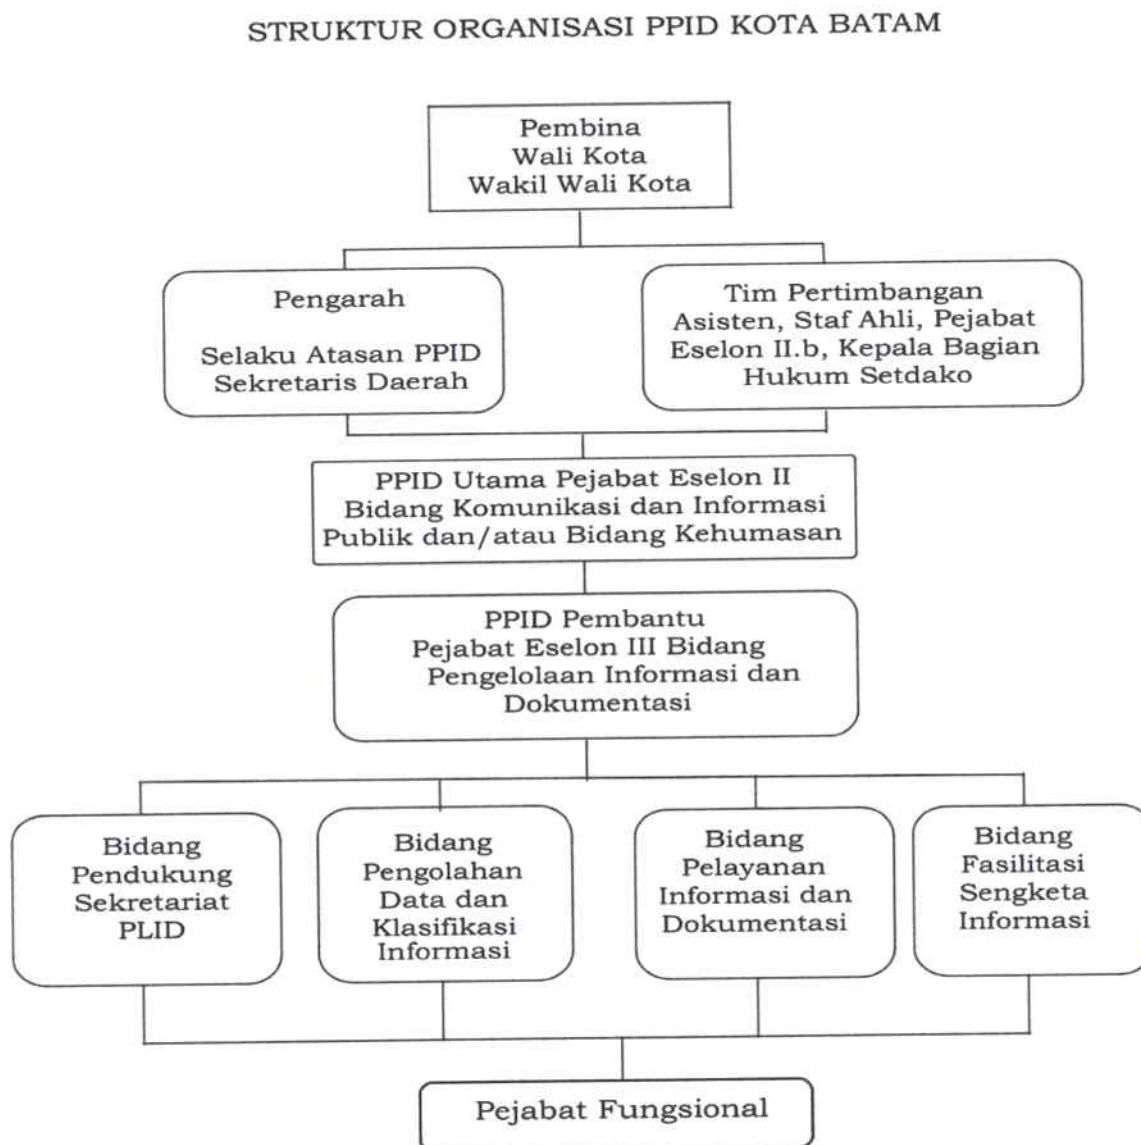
STRUKTUR ORGANISASI PPID KOTA BATAM

Pembina
Wali Kota
Wakil Wali Kota

Pengarah

Selaku Atasan PPID
Sekretaris Daerah

Tim Pertimbangan
Asisten, Staf Ahli, Pejabat Eselon II.b, Kepala Bagian Hukum Setdako

PPID Utama Pejabat Eselon II Bidang Komunikasi dan Informasi Publik dan/atau Bidang Kehumasan

PPID Pembantu
Pejabat Eselon III Bidang Pengelolaan Informasi dan Dokumentasi

Bidang Pendukung Sekretariat PLID

Bidang Pengolahan Data dan Klasifikasi Informasi

Bidang Pelayanan Informasi dan Dokumentasi

Bidang Fasilitasi Sengketa Informasi

Pejabat Fungsional